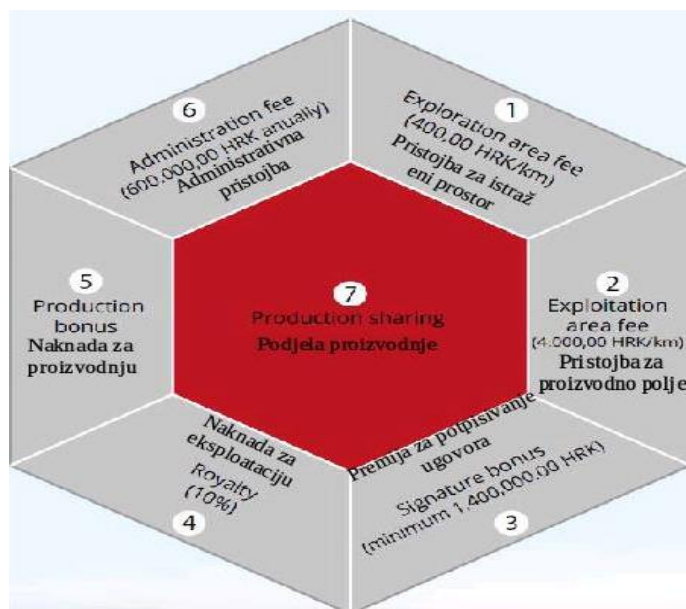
6
Administration fee
(600.000,00 HRK anually)
Administrativna
pristojba

1
Exploration area fee
(400,00 HRK/km)
Pristojba za istraž
eni prostor

5
Production
bonus
Naknada za
proizvodnju

7
Production sharing
Podjela proizvodnje

2
Exploitation
area fee
(4.000,00 HRK/km)
Pristojba za
proizvodno polje

Naknada za
eksploataciju
Royalty
(10%)

4

Premija za potpisivanje
ugovora
Signature bonus
(minimum 1.400.000,00 HRK)

3